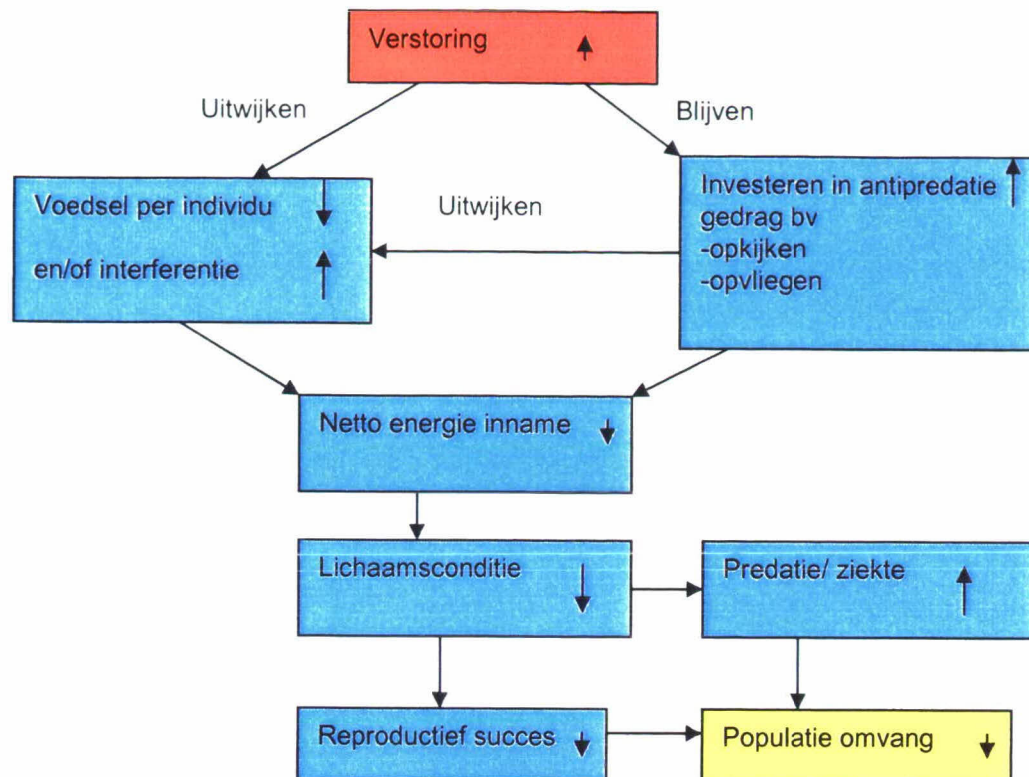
Verstoring ↑

Uitwijken

Blijven

Voedsel per individu ↓

en/of interferentie ↑

Uitwijken

Investeren in antipredatie ↑ gedrag bv
-opkijken
-opvliegen

Netto energie inname ↓

Lichaamsconditie ↓

Predatie/ ziekte ↑

Reproductief succes ↓

Populatie omvang ↓